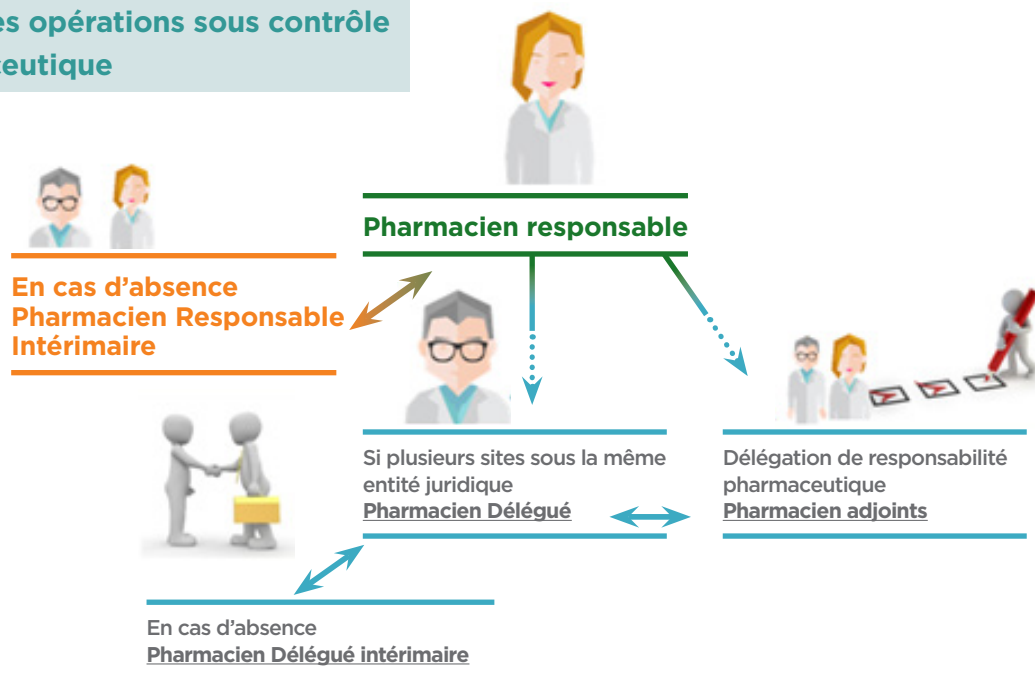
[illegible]es opérations sous contrôle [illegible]eutique

Pharmacien responsable

En cas d'absence
Pharmacien Responsable
Intérimaire

Si plusieurs sites sous la même entité juridique
Pharmacien Délégué

Délégation de responsabilité pharmaceutique
Pharmacien adjoints

En cas d'absence
Pharmacien Délégué intérimaire